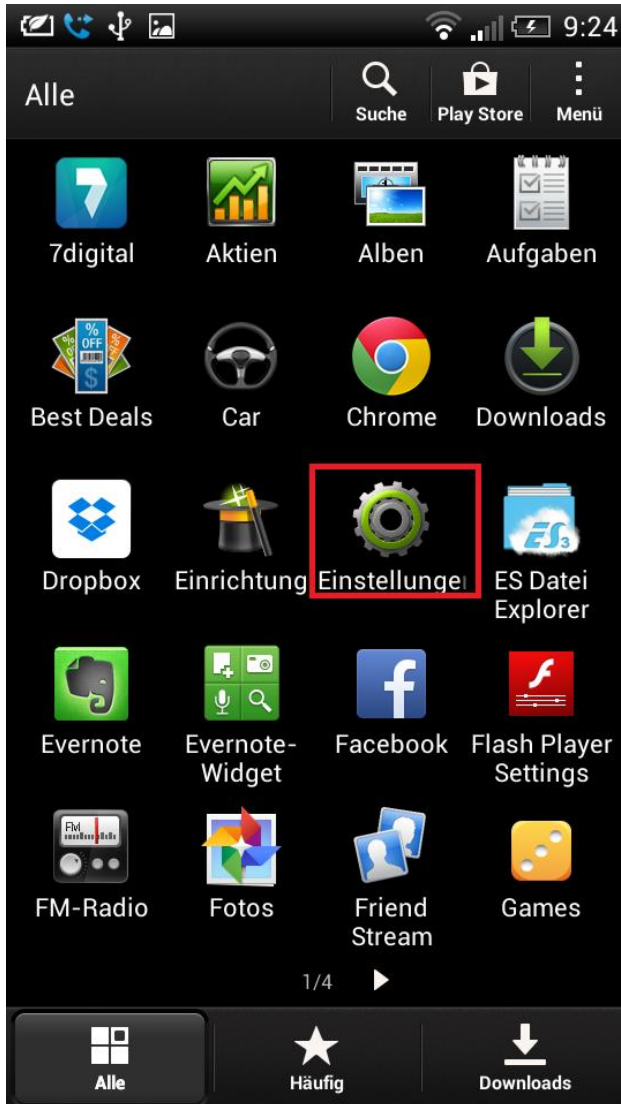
9:24

Alle

Suche

Play Store

Menü

7digital

Aktien

Alben

Aufgaben

% OFF $

Best Deals

Car

Chrome

Downloads

Dropbox

Einrichtung

Einstellunge

ES

ES Datei Explorer

Evernote

Evernote-Widget

Facebook

Flash Player Settings

FM

FM-Radio

Fotos

Friend Stream

Games

1/4

Alle

Häufig

Downloads